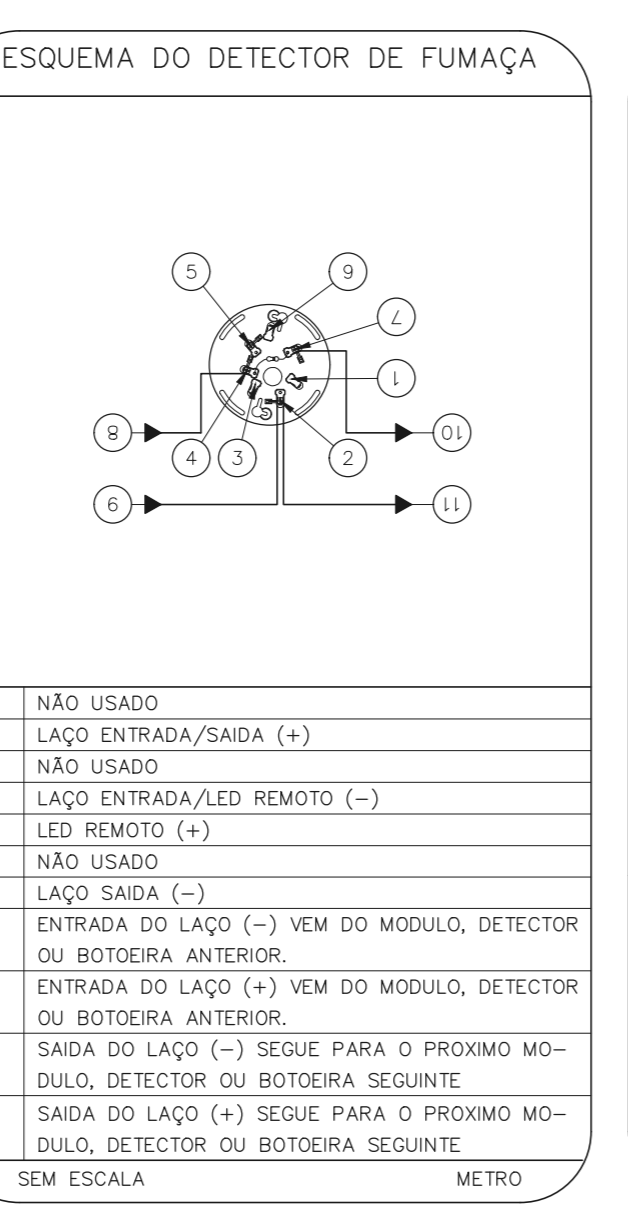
ESQUEMA DO DETECTOR DE FUMAÇA

5
9
7
1
8
4
3
2
10
6
11

| |
|---|
| NÃO USADO |
| LAÇO ENTRADA/SAIDA (+) |
| NÃO USADO |
| LAÇO ENTRADA/LED REMOTO (−) |
| LED REMOTO (+) |
| NÃO USADO |
| LAÇO SAIDA (−) |
| ENTRADA DO LAÇO (−) VEM DO MODULO, DETECTOR OU BOTOEIRA ANTERIOR. |
| ENTRADA DO LAÇO (+) VEM DO MODULO, DETECTOR OU BOTOEIRA ANTERIOR. |
| SAIDA DO LAÇO (−) SEGUE PARA O PROXIMO MODULO, DETECTOR OU BOTOEIRA SEGUINTE |
| SAIDA DO LAÇO (+) SEGUE PARA O PROXIMO MODULO, DETECTOR OU BOTOEIRA SEGUINTE |

SEM ESCALA METRO